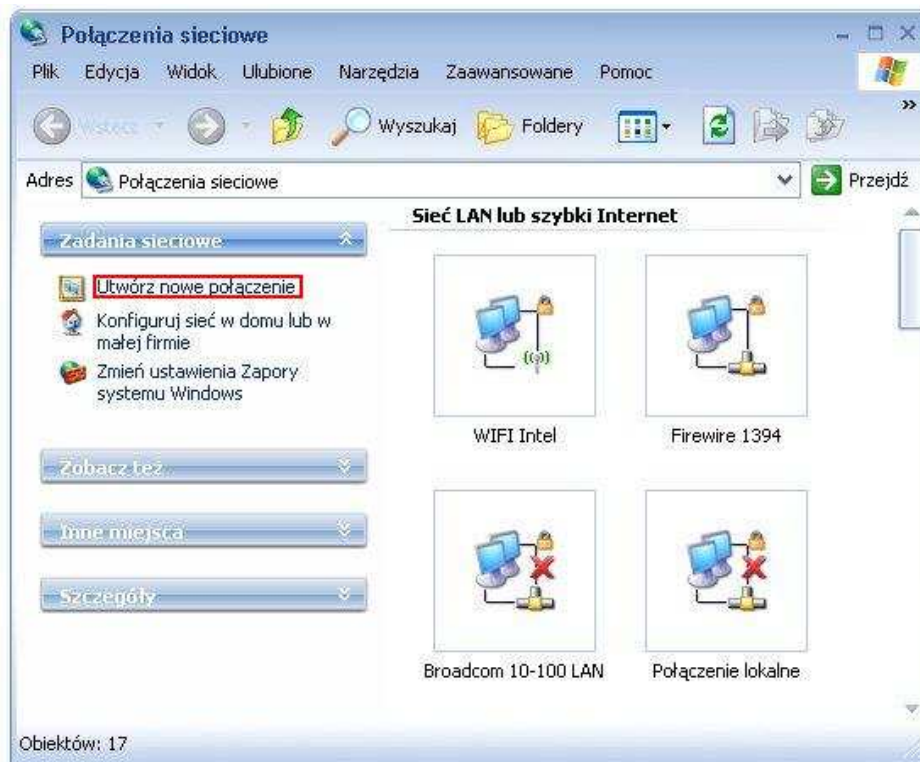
Połączenia sieciowe

Plik Edycja Widok Ulubione Narzędzia Zaawansowane Pomoc

Wstecz Wyszukaj Foldery

Adres Połączenia sieciowe Przejdź

Zadania sieciowe

Utwórz nowe połączenie
Konfiguruj sieć w domu lub w małej firmie
Zmień ustawienia Zapory systemu Windows

Zobacz też

Inne miejsca

Szczegóły

Sieć LAN lub szybki Internet

WIFI Intel

Firewire 1394

Broadcom 10-100 LAN

Połączenie lokalne

Obiektów: 17